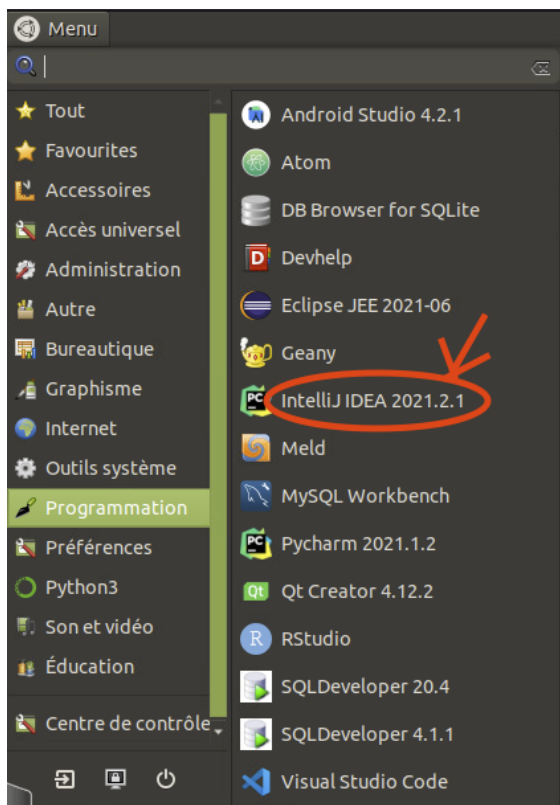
Menu

Tout
Favourites
Accessoires
Accès universel
Administration
Autre
Bureautique
Graphisme
Internet
Outils système
Programmation
Préférences
Python3
Son et vidéo
Éducation
Centre de contrôle

Android Studio 4.2.1
Atom
DB Browser for SQLite
Devhelp
Eclipse JEE 2021-06
Geany
IntelliJ IDEA 2021.2.1
Meld
MySQL Workbench
Pycharm 2021.1.2
Qt Creator 4.12.2
RStudio
SQLDeveloper 20.4
SQLDeveloper 4.1.1
Visual Studio Code